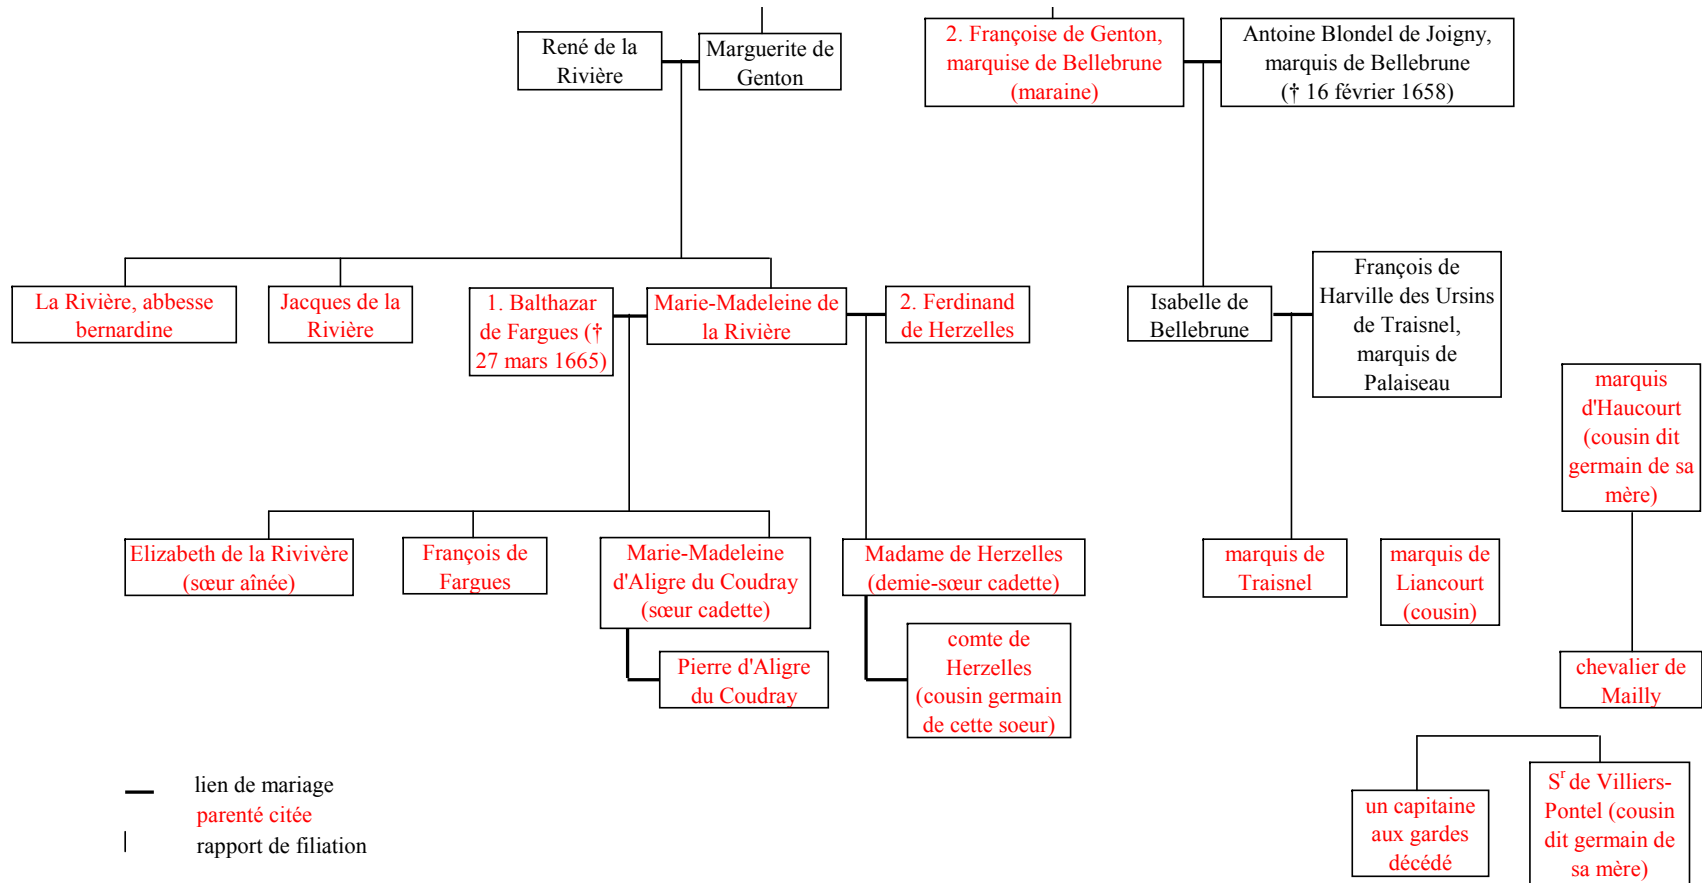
René de la Rivière

Marguerite de Genton

2. Françoise de Genton, marquise de Bellebrune (maraine)

Antoine Blondel de Joigny, marquis de Bellebrune († 16 février 1658)

La Rivière, abbesse bernardine

Jacques de la Rivière

1. Balthazar de Fargues († 27 mars 1665)

Marie-Madeleine de la Rivière

2. Ferdinand de Herzelles

Isabelle de Bellebrune

François de Harville des Ursins de Traisnel, marquis de Palaiseau

marquis d'Haucourt (cousin dit germain de sa mère)

Elizabeth de la Rivivère (sœur aînée)

François de Fargues

Marie-Madeleine d'Aligre du Coudray (sœur cadette)

Madame de Herzelles (demie-sœur cadette)

marquis de Traisnel

marquis de Liancourt (cousin)

Pierre d'Aligre du Coudray

comte de Herzelles (cousin germain de cette soeur)

chevalier de Mailly

lien de mariage
parenté citée
rapport de filiation

un capitaine aux gardes décédé

S$^r$ de Villiers-Pontel (cousin dit germain de sa mère)